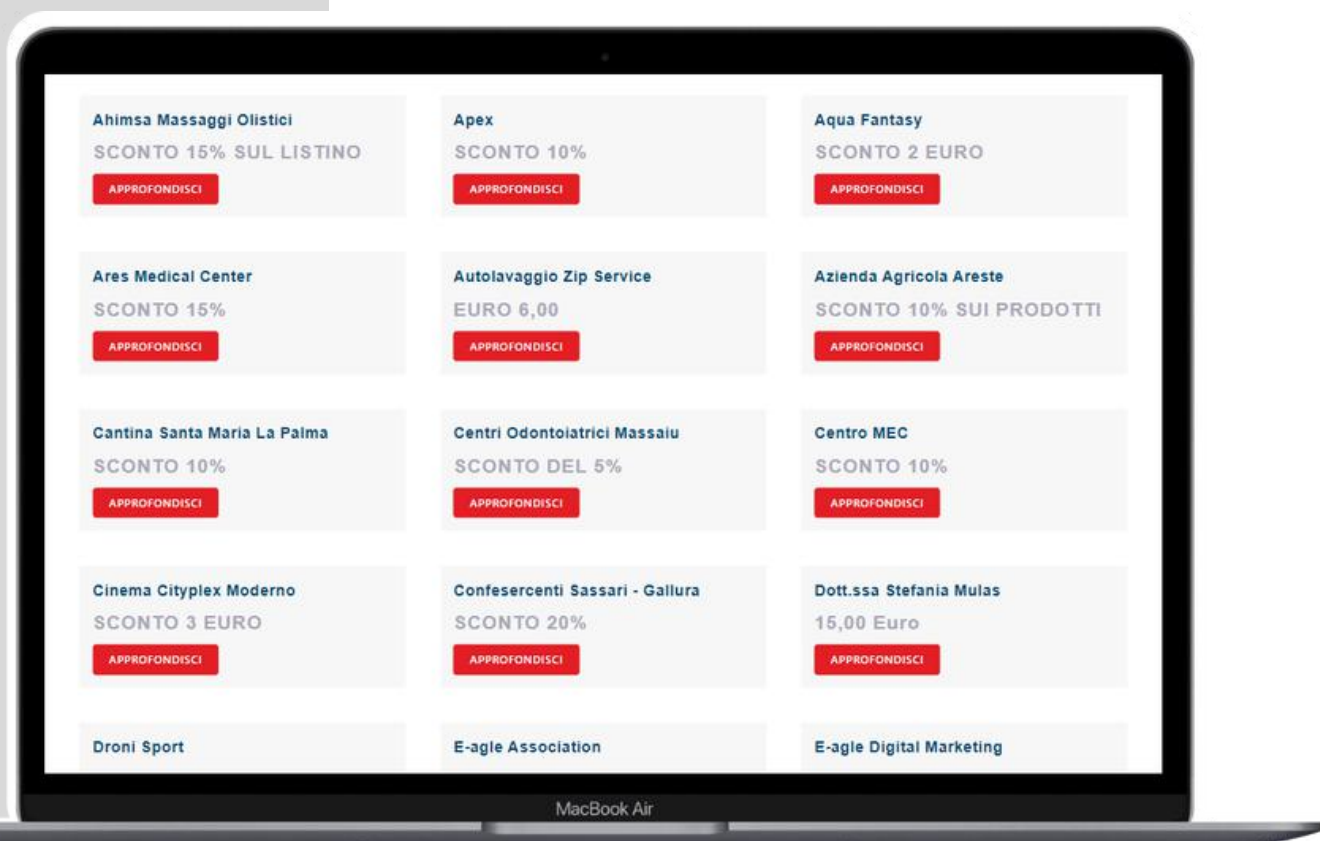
Ahimsa Massaggi Olistici
SCONTO 15% SUL LISTINO
APPROFONDISCI

Apex
SCONTO 10%
APPROFONDISCI

Aqua Fantasy
SCONTO 2 EURO
APPROFONDISCI

Ares Medical Center
SCONTO 15%
APPROFONDISCI

Autolavaggio Zip Service
EURO 6,00
APPROFONDISCI

Azienda Agricola Areste
SCONTO 10% SUI PRODOTTI
APPROFONDISCI

Cantina Santa Maria La Palma
SCONTO 10%
APPROFONDISCI

Centri Odontoiatrici Massaiu
SCONTO DEL 5%
APPROFONDISCI

Centro MEC
SCONTO 10%
APPROFONDISCI

Cinema Cityplex Moderno
SCONTO 3 EURO
APPROFONDISCI

Confesercenti Sassari - Gallura
SCONTO 20%
APPROFONDISCI

Dott.ssa Stefania Mulas
15,00 Euro
APPROFONDISCI

Droni Sport

E-agle Association

E-agle Digital Marketing

MacBook Air